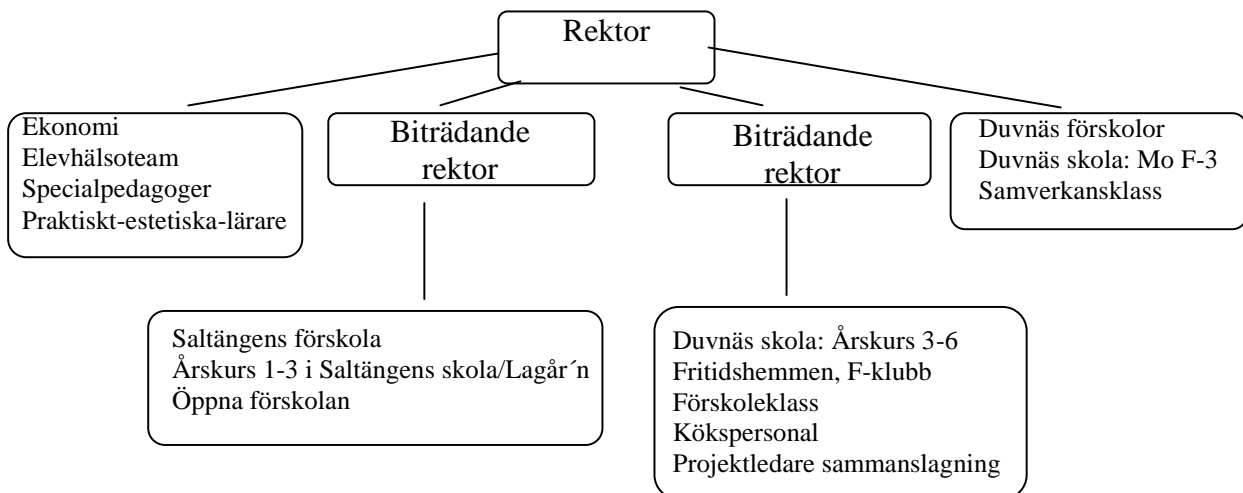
Rektor

Ekonomi
Elevhälsoteam
Specialpedagoger
Praktiskt-estetiska-lärare

Biträdande rektor

Biträdande rektor

Duvnäs förskolor
Duvnäs skola: Mo F-3
Samverkansklass

Saltängens förskola
Årskurs 1-3 i Saltängens skola/Lagår´n
Öppna förskolan

Duvnäs skola: Årskurs 3-6
Fritidshemmen, F-klubb
Förskoleklass
Kökspersonal
Projektledare sammanslagning